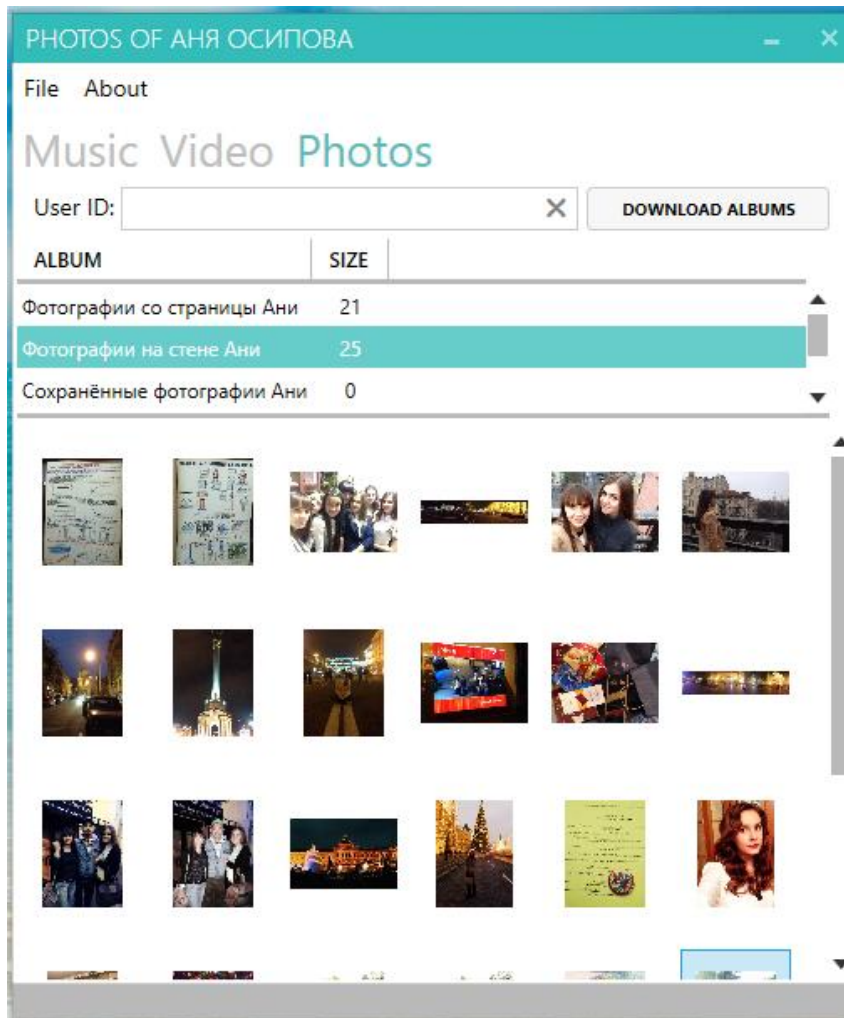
PHOTOS OF АНЯ ОСИПОВА

File About

Music Video Photos

User ID:

DOWNLOAD ALBUMS

| ALBUM | SIZE |
|---|---|
| Фотографии со страницы Ани | 21 |
| Фотографии на стене Ани | 25 |
| Сохранённые фотографии Ани | 0 |